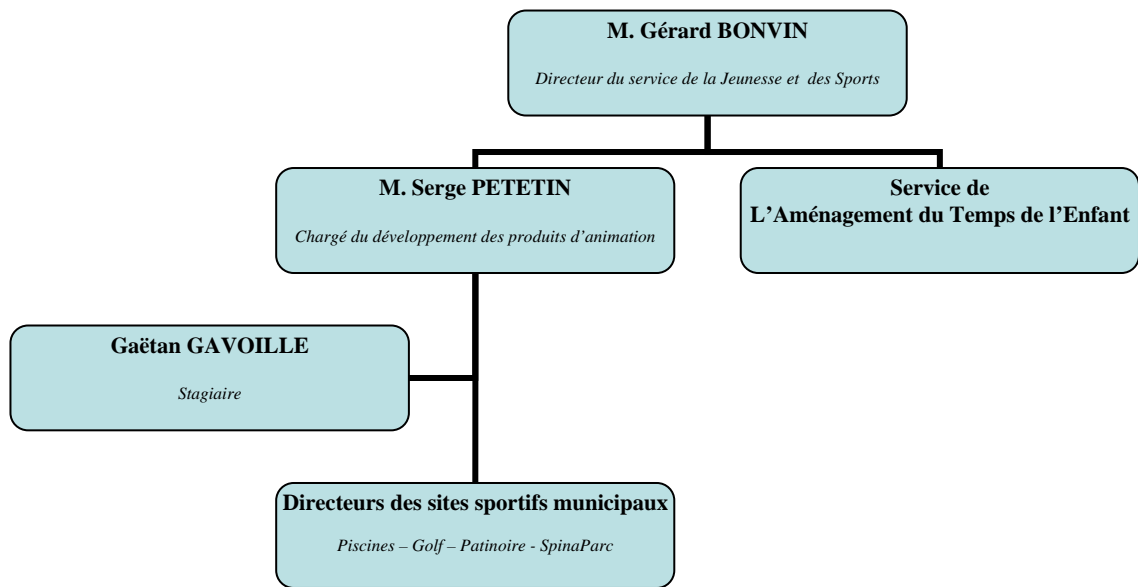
M. Gérard BONVIN

Directeur du service de la Jeunesse et des Sports

M. Serge PETETIN

Chargé du développement des produits d'animation

Service de L'Aménagement du Temps de l'Enfant

Gaëtan GAVOILLE

Stagiaire

Directeurs des sites sportifs municipaux

Piscines – Golf – Patinoire - SpinaParc